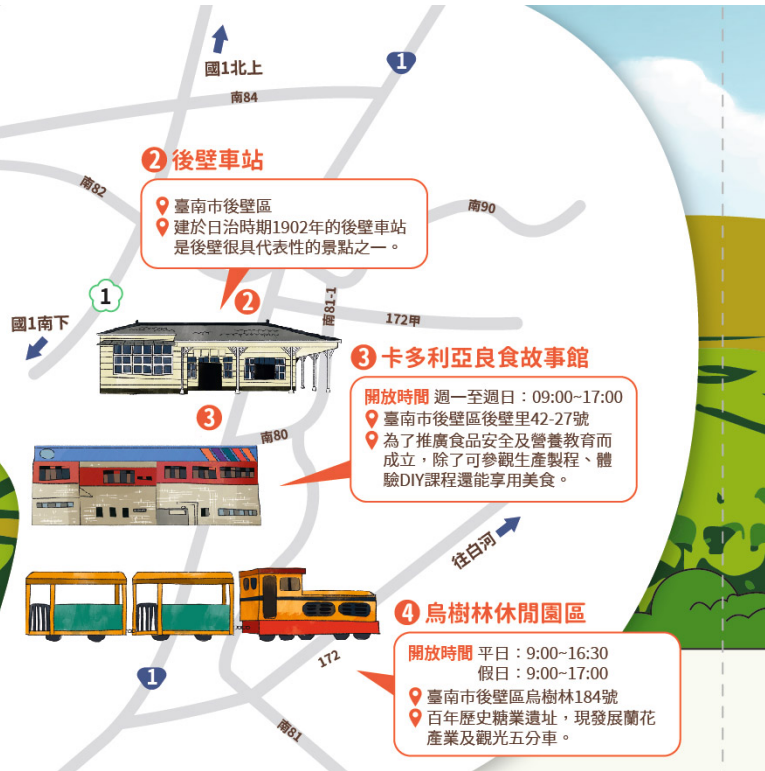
國1北上

1

南84

2 後壁車站

臺南市後壁區
建於日治時期1902年的後壁車站是後壁很具代表性的景點之一。

南82

南90

1

國1南下

2

南81-1

172甲

3 卡多利亞良食故事館

開放時間 週一至週日：09:00~17:00
臺南市後壁區後壁里42-27號
為了推廣食品安全及營養教育而成立，除了可參觀生產製程、體驗DIY課程還能享用美食。

3

南80

往白河

4 烏樹林休閒園區

開放時間 平日：9:00~16:30
假日：9:00~17:00
臺南市後壁區烏樹林184號
百年歷史糖業遺址，現發展蘭花產業及觀光五分車。

1

172

南81